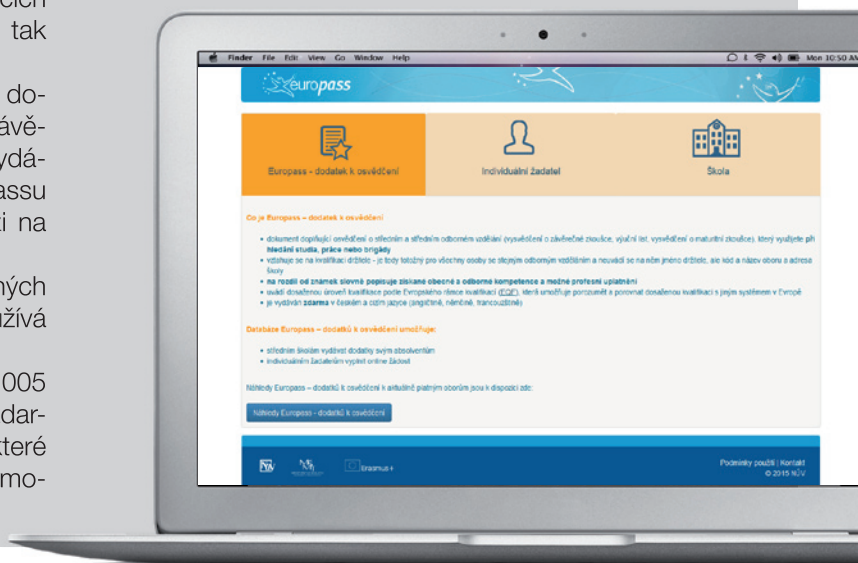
ěch
tak

do-
ávě-
ydá-
assu
ti na

ných
užívá

005
dar-
které
mo-

Finder File Edit View Go Window Help
Mon 10:50 AM

europass

Europass - dodatek k osvědčení
Individuální žadatel
Škola

Co je Europass – dodatek k osvědčení

• dokument doplňující osvědčení o středním a středním odborném vzdělání (vysvědčení o závěrečné zkoušce, výuční list, vysvědčení o maturitní zkoušce), který využijete při hledání studia, práce nebo brigády
• vztahuje se na kvalifikaci držitele - je tedy totožný pro všechny osoby se stejným odborným vzděláním a neuvádí se na něm jméno držitele, ale kód a název oboru a adresa školy
• na rozdíl od známek slovně popisuje získané obecné a odborné kompetence a možné profesní uplatnění
• uvádí dosaženou úroveň kvalifikace podle Evropského rámce kvalifikací (EQF), která umožňuje porozumět a porovnat dosaženou kvalifikaci s jejím systémem v Evropě
• je vydáván zdarma v českém a cizím jazyce (anglicky, německy, francouzsky)

Databáze Europass – dodatků k osvědčení umožňuje:

• středním školám vydávat dodatky svým absolventům
• individuálním žadatelům vyplnit online žádost

Náhledy Europass – dodatků k osvědčení k aktuálně platným oborům jsou k dispozici zde:

Náhledy Europass - dodatků k osvědčení

Erasmus+

Podmínky použití | Kontakt
© 2015 NÚV